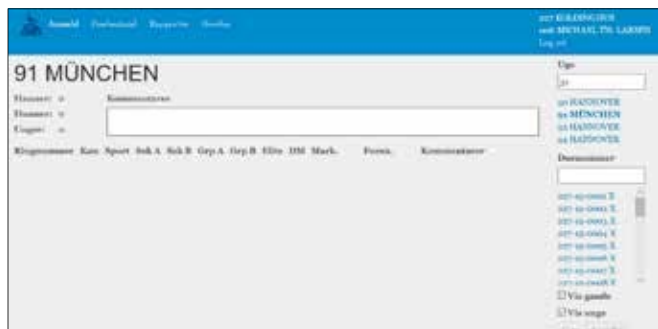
Ansøk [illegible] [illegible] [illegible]

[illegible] KOLDINGHUS
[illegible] MICHAEL TH. LARSEN
Log ud

91 MÜNCHEN

Hænner: 0
Dømmer: 0
Ugger: 0

Kommentarer

Ringnummer Køn Sport Bdt A Bdt B Grp A Grp B Elite DM Mark. Form. Kommentarer

Ugn
91
90 HANNOVER
91 MÜNCHEN
92 HANNOVER
93 HANNOVER

Dørnummer

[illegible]
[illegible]
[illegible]
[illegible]
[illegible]
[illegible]
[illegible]
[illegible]

Vis gamle
Vis unge